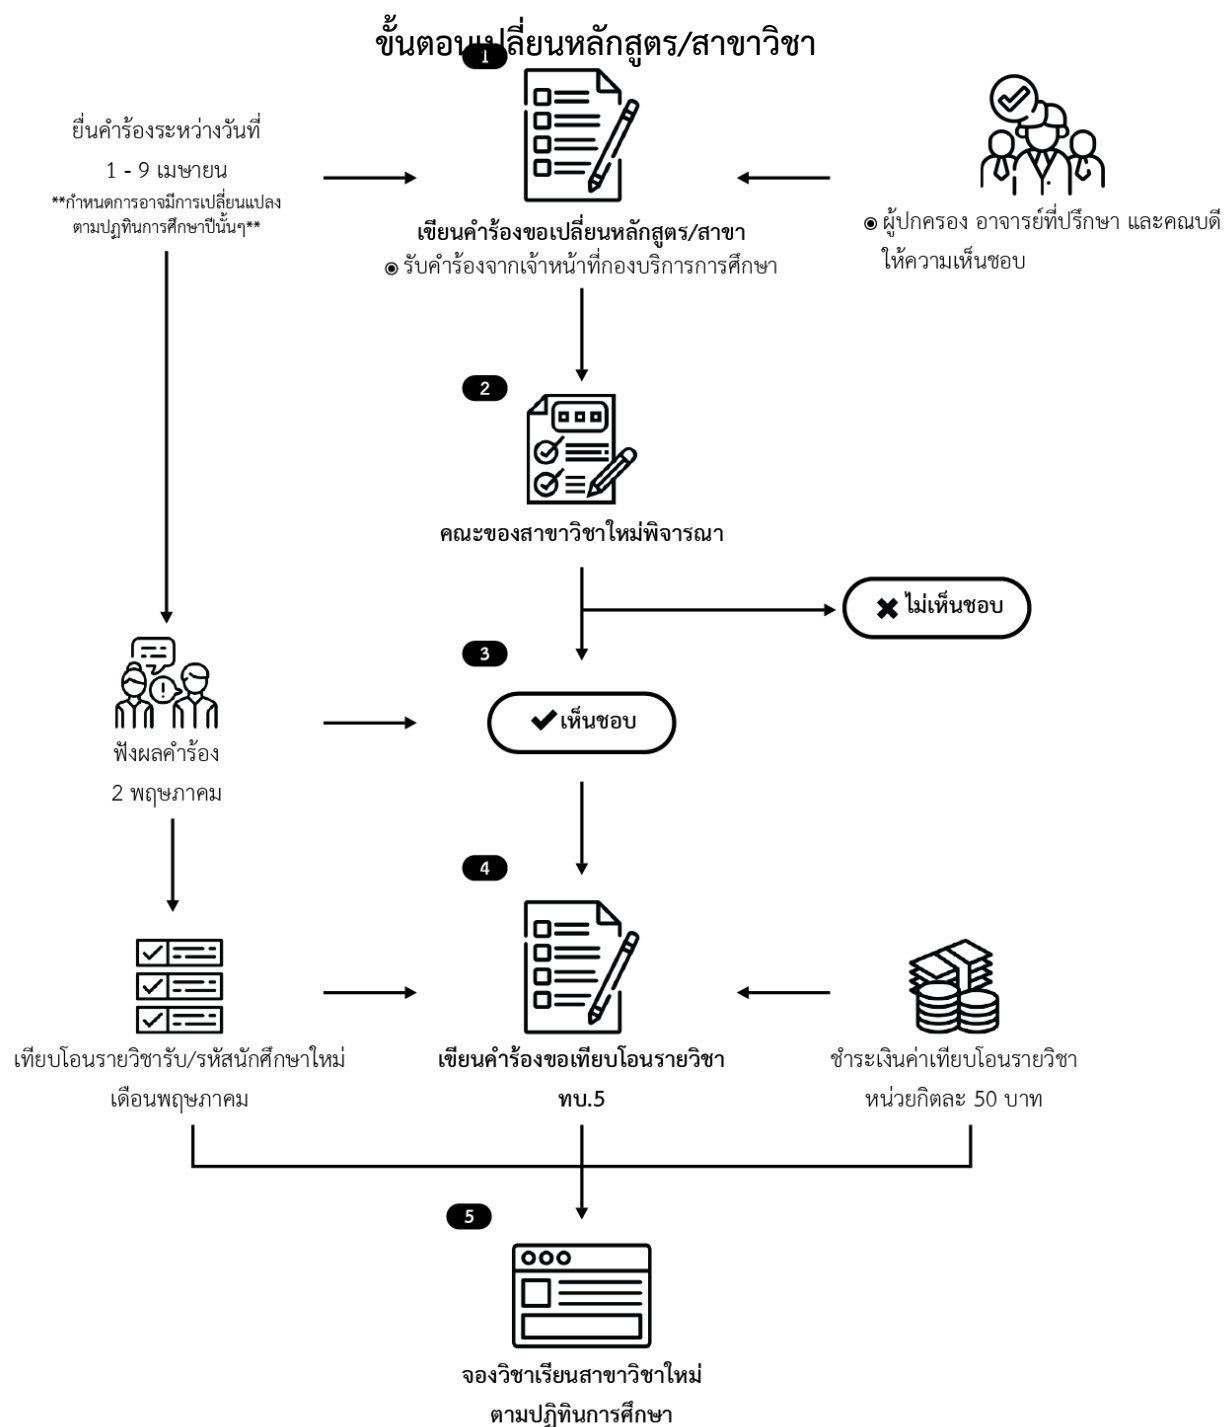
ขั้นตอนเปลี่ยนหลักสูตร/สาขาวิชา

1

ยื่นคำร้องระหว่างวันที่
1 - 9 เมษายน
**กำหนดการอาจมีการเปลี่ยนแปลง ตามปฏิทินการศึกษาปีนั้นๆ**

เขียนคำร้องขอเปลี่ยนหลักสูตร/สาขา
◉ รับคำร้องจากเจ้าหน้าที่กองบริการการศึกษา

◉ ผู้ปกครอง อาจารย์ที่ปรึกษา และคณบดี ให้ความเห็นชอบ

2

คณะของสาขาวิชาใหม่พิจารณา

✖ ไม่เห็นชอบ

3

ฟังผลคำร้อง
2 พฤษภาคม

✔ เห็นชอบ

4

เทียบโอนรายวิชารับ/รหัสนักศึกษาใหม่
เดือนพฤษภาคม

เขียนคำร้องขอเทียบโอนรายวิชา
ทบ.5

ชำระเงินค่าเทียบโอนรายวิชา
หน่วยกิตละ 50 บาท

5

จองวิชาเรียนสาขาวิชาใหม่
ตามปฏิทินการศึกษา